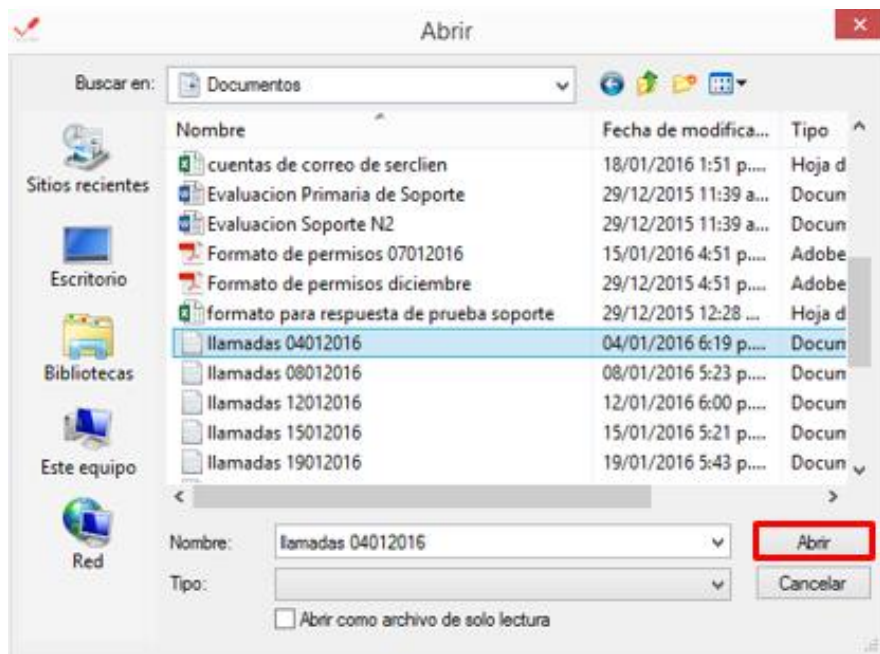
Abrir

Buscar en: Documentos

Sitios recientes

Escritorio

Bibliotecas

Este equipo

Red

| Nombre | Fecha de modifica... | Tipo |
|---|---|---|
| cuentas de correo de serclien | 18/01/2016 1:51 p.... | Hoja d |
| Evaluacion Primaria de Soporte | 29/12/2015 11:39 a... | Docum |
| Evaluacion Soporte N2 | 29/12/2015 11:39 a... | Docum |
| Formato de permisos 07012016 | 15/01/2016 4:51 p.... | Adobe |
| Formato de permisos diciembre | 29/12/2015 4:51 p.... | Adobe |
| formato para respuesta de prueba soporte | 29/12/2015 12:28 ... | Hoja d |
| llamadas 04012016 | 04/01/2016 6:19 p.... | Docum |
| llamadas 08012016 | 08/01/2016 5:23 p.... | Docum |
| llamadas 12012016 | 12/01/2016 6:00 p.... | Docum |
| llamadas 15012016 | 15/01/2016 5:21 p.... | Docum |
| llamadas 19012016 | 19/01/2016 5:43 p.... | Docum |

Nombre: llamadas 04012016

Abrir

Tipo:

Cancelar

Abrir como archivo de solo lectura